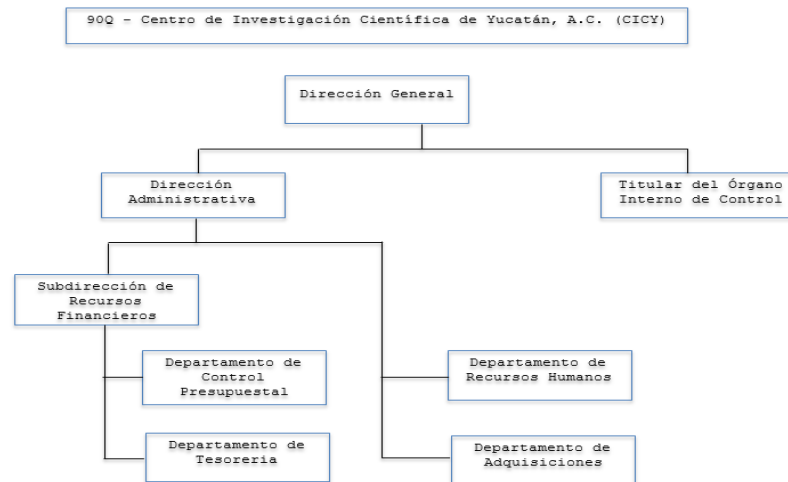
90Q – Centro de Investigación Científica de Yucatán, A.C. (CICY)

Dirección General

Dirección Administrativa

Titular del Órgano Interno de Control

Subdirección de Recursos Financieros

Departamento de Control Presupuestal

Departamento de Tesorería

Departamento de Recursos Humanos

Departamento de Adquisiciones